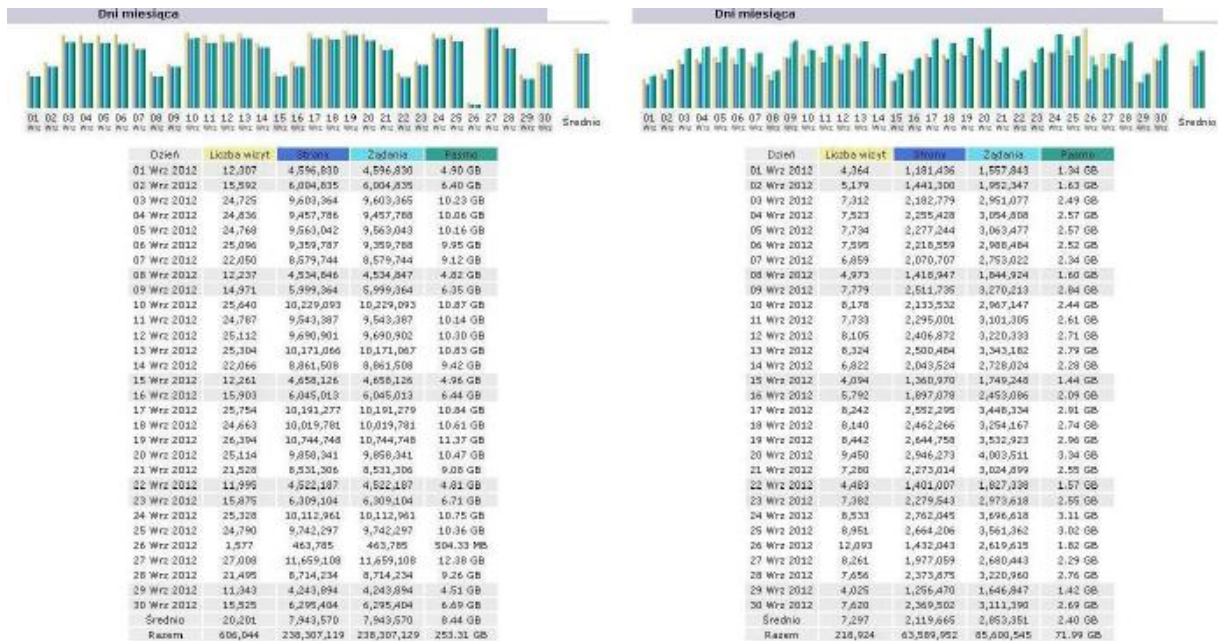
Dni miesiąca

01 Wrz 02 Wrz 03 Wrz 04 Wrz 05 Wrz 06 Wrz 07 Wrz 08 Wrz 09 Wrz 10 Wrz 11 Wrz 12 Wrz 13 Wrz 14 Wrz 15 Wrz 16 Wrz 17 Wrz 18 Wrz 19 Wrz 20 Wrz 21 Wrz 22 Wrz 23 Wrz 24 Wrz 25 Wrz 26 Wrz 27 Wrz 28 Wrz 29 Wrz 30 Wrz Średnio

| Dzień | Liczba wizyt | Strony | Żądania | Pasmo |
|---|---|---|---|---|
| 01 Wrz 2012 | 12,307 | 4,596,830 | 4,596,830 | 4.90 GB |
| 02 Wrz 2012 | 15,592 | 6,004,835 | 6,004,835 | 6.40 GB |
| 03 Wrz 2012 | 24,725 | 9,603,364 | 9,603,365 | 10.23 GB |
| 04 Wrz 2012 | 24,836 | 9,457,786 | 9,457,788 | 10.06 GB |
| 05 Wrz 2012 | 24,768 | 9,563,042 | 9,563,043 | 10.16 GB |
| 06 Wrz 2012 | 25,096 | 9,359,787 | 9,359,788 | 9.95 GB |
| 07 Wrz 2012 | 22,050 | 8,579,744 | 8,579,744 | 9.12 GB |
| 08 Wrz 2012 | 12,237 | 4,534,846 | 4,534,847 | 4.82 GB |
| 09 Wrz 2012 | 14,971 | 5,999,364 | 5,999,364 | 6.35 GB |
| 10 Wrz 2012 | 25,640 | 10,229,093 | 10,229,093 | 10.87 GB |
| 11 Wrz 2012 | 24,767 | 9,543,387 | 9,543,387 | 10.14 GB |
| 12 Wrz 2012 | 25,112 | 9,690,901 | 9,690,902 | 10.30 GB |
| 13 Wrz 2012 | 25,304 | 10,171,066 | 10,171,067 | 10.83 GB |
| 14 Wrz 2012 | 22,066 | 8,861,508 | 8,861,508 | 9.42 GB |
| 15 Wrz 2012 | 12,261 | 4,658,126 | 4,658,126 | 4.96 GB |
| 16 Wrz 2012 | 15,903 | 6,045,013 | 6,045,013 | 6.44 GB |
| 17 Wrz 2012 | 25,754 | 10,191,277 | 10,191,279 | 10.84 GB |
| 18 Wrz 2012 | 24,663 | 10,019,781 | 10,019,781 | 10.61 GB |
| 19 Wrz 2012 | 26,394 | 10,744,748 | 10,744,748 | 11.37 GB |
| 20 Wrz 2012 | 25,114 | 9,858,341 | 9,858,341 | 10.47 GB |
| 21 Wrz 2012 | 21,528 | 8,531,306 | 8,531,306 | 9.08 GB |
| 22 Wrz 2012 | 11,995 | 4,522,187 | 4,522,187 | 4.81 GB |
| 23 Wrz 2012 | 15,875 | 6,309,104 | 6,309,104 | 6.71 GB |
| 24 Wrz 2012 | 25,328 | 10,112,961 | 10,112,961 | 10.75 GB |
| 25 Wrz 2012 | 24,790 | 9,742,297 | 9,742,297 | 10.36 GB |
| 26 Wrz 2012 | 1,577 | 463,785 | 463,785 | 504.33 MB |
| 27 Wrz 2012 | 27,008 | 11,659,108 | 11,659,108 | 12.38 GB |
| 28 Wrz 2012 | 21,495 | 8,714,234 | 8,714,234 | 9.26 GB |
| 29 Wrz 2012 | 11,343 | 4,243,894 | 4,243,894 | 4.51 GB |
| 30 Wrz 2012 | 15,525 | 6,295,404 | 6,295,404 | 6.69 GB |
| Średnio | 20,201 | 7,943,570 | 7,943,570 | 8.44 GB |
| Razem | 606,044 | 238,307,119 | 238,307,129 | 253.31 GB |

Dni miesiąca

01 Wrz 02 Wrz 03 Wrz 04 Wrz 05 Wrz 06 Wrz 07 Wrz 08 Wrz 09 Wrz 10 Wrz 11 Wrz 12 Wrz 13 Wrz 14 Wrz 15 Wrz 16 Wrz 17 Wrz 18 Wrz 19 Wrz 20 Wrz 21 Wrz 22 Wrz 23 Wrz 24 Wrz 25 Wrz 26 Wrz 27 Wrz 28 Wrz 29 Wrz 30 Wrz Średnio

| Dzień | Liczba wizyt | Strony | Żądania | Pasmo |
|---|---|---|---|---|
| 01 Wrz 2012 | 4,364 | 1,181,436 | 1,557,843 | 1.34 GB |
| 02 Wrz 2012 | 5,179 | 1,441,300 | 1,952,347 | 1.63 GB |
| 03 Wrz 2012 | 7,312 | 2,182,779 | 2,951,077 | 2.49 GB |
| 04 Wrz 2012 | 7,523 | 2,255,428 | 3,054,808 | 2.57 GB |
| 05 Wrz 2012 | 7,734 | 2,277,244 | 3,063,477 | 2.57 GB |
| 06 Wrz 2012 | 7,595 | 2,218,559 | 2,988,484 | 2.52 GB |
| 07 Wrz 2012 | 6,859 | 2,070,707 | 2,753,022 | 2.34 GB |
| 08 Wrz 2012 | 4,973 | 1,418,947 | 1,844,924 | 1.60 GB |
| 09 Wrz 2012 | 7,779 | 2,511,735 | 3,270,213 | 2.84 GB |
| 10 Wrz 2012 | 8,178 | 2,133,532 | 2,967,147 | 2.44 GB |
| 11 Wrz 2012 | 7,733 | 2,295,001 | 3,101,305 | 2.61 GB |
| 12 Wrz 2012 | 8,105 | 2,406,872 | 3,220,333 | 2.71 GB |
| 13 Wrz 2012 | 8,324 | 2,500,484 | 3,343,182 | 2.79 GB |
| 14 Wrz 2012 | 6,822 | 2,043,524 | 2,728,024 | 2.28 GB |
| 15 Wrz 2012 | 4,094 | 1,360,970 | 1,749,248 | 1.44 GB |
| 16 Wrz 2012 | 5,792 | 1,897,078 | 2,453,086 | 2.09 GB |
| 17 Wrz 2012 | 8,242 | 2,552,295 | 3,448,334 | 2.91 GB |
| 18 Wrz 2012 | 8,140 | 2,462,266 | 3,254,167 | 2.74 GB |
| 19 Wrz 2012 | 8,442 | 2,644,758 | 3,532,923 | 2.96 GB |
| 20 Wrz 2012 | 9,450 | 2,946,273 | 4,003,511 | 3.34 GB |
| 21 Wrz 2012 | 7,280 | 2,273,014 | 3,024,899 | 2.55 GB |
| 22 Wrz 2012 | 4,483 | 1,401,007 | 1,827,338 | 1.57 GB |
| 23 Wrz 2012 | 7,382 | 2,279,543 | 2,973,618 | 2.55 GB |
| 24 Wrz 2012 | 8,533 | 2,762,045 | 3,696,618 | 3.11 GB |
| 25 Wrz 2012 | 8,951 | 2,664,206 | 3,561,362 | 3.02 GB |
| 26 Wrz 2012 | 12,093 | 1,432,043 | 2,619,615 | 1.82 GB |
| 27 Wrz 2012 | 8,261 | 1,977,059 | 2,680,443 | 2.29 GB |
| 28 Wrz 2012 | 7,656 | 2,373,875 | 3,220,960 | 2.76 GB |
| 29 Wrz 2012 | 4,025 | 1,256,470 | 1,646,847 | 1.42 GB |
| 30 Wrz 2012 | 7,620 | 2,369,502 | 3,111,390 | 2.69 GB |
| Średnio | 7,297 | 2,119,665 | 2,853,351 | 2.40 GB |
| Razem | 218,924 | 63,589,952 | 85,600,545 | 71.99 GB |